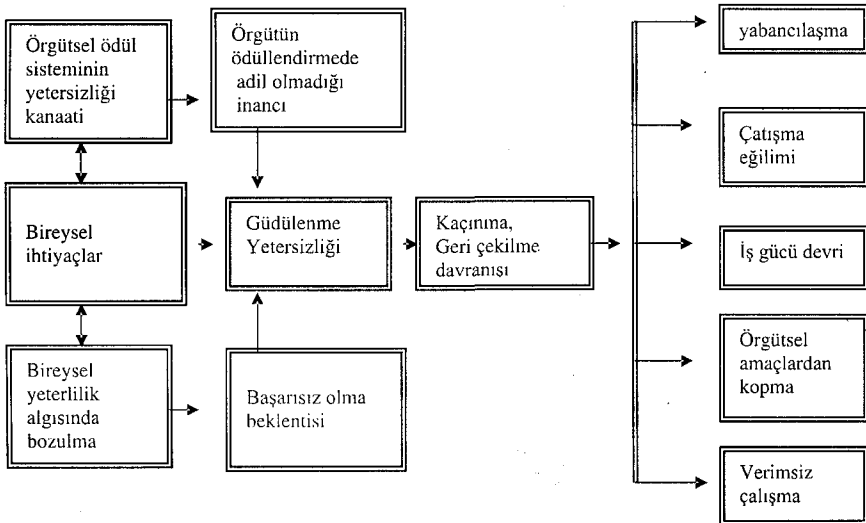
Örgütsel ödül sisteminin yetersizliği kanaati

Örgütün ödüllendirmede adil olmadığı inancı

Bireysel ihtiyaçlar

Güdülenme Yetersizliği

Kaçınma, Geri çekilme davranışı

Bireysel yeterlilik algısında bozulma

Başarısız olma beklentisi

yabancılaşma

Çatışma eğilimi

İş gücü devri

Örgütsel amaçlardan kopma

Verimsiz çalışma